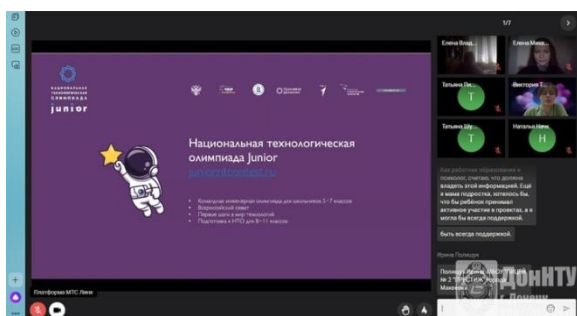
1/7

НАЦИОНАЛЬНАЯ ТЕХНОЛОГИЧЕСКАЯ ОЛИМПИАДА
junior

Национальная технологическая олимпиада Junior
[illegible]

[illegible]
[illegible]
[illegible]
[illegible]

Елена Влад...
Елена Ник...
Татьяна Ле...
Виктория Т...
Т
Т
Татьяна Шу...
Наталья Ник...
Т
Н

Как работник образования и психолог, считаю, что должна владеть этой информацией. Ещё и мама подростка, хочется бы, что бы ребёнок принимал активное участие в проектах, а я могла бы всегда поддержкой.

быть всегда поддержкой.

Ирина Полякова
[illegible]

Платформа МТС Линк

ДонНТУ